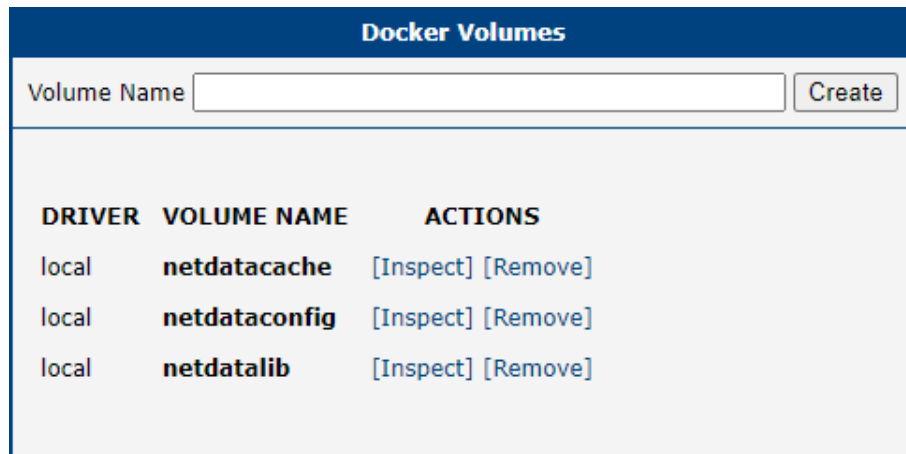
Docker Volumes

Volume Name Create

| DRIVER | VOLUME NAME | ACTIONS |
|---|---|---|
| local | netdatacache | [Inspect] [Remove] |
| local | netdataconfig | [Inspect] [Remove] |
| local | netdatalib | [Inspect] [Remove] |